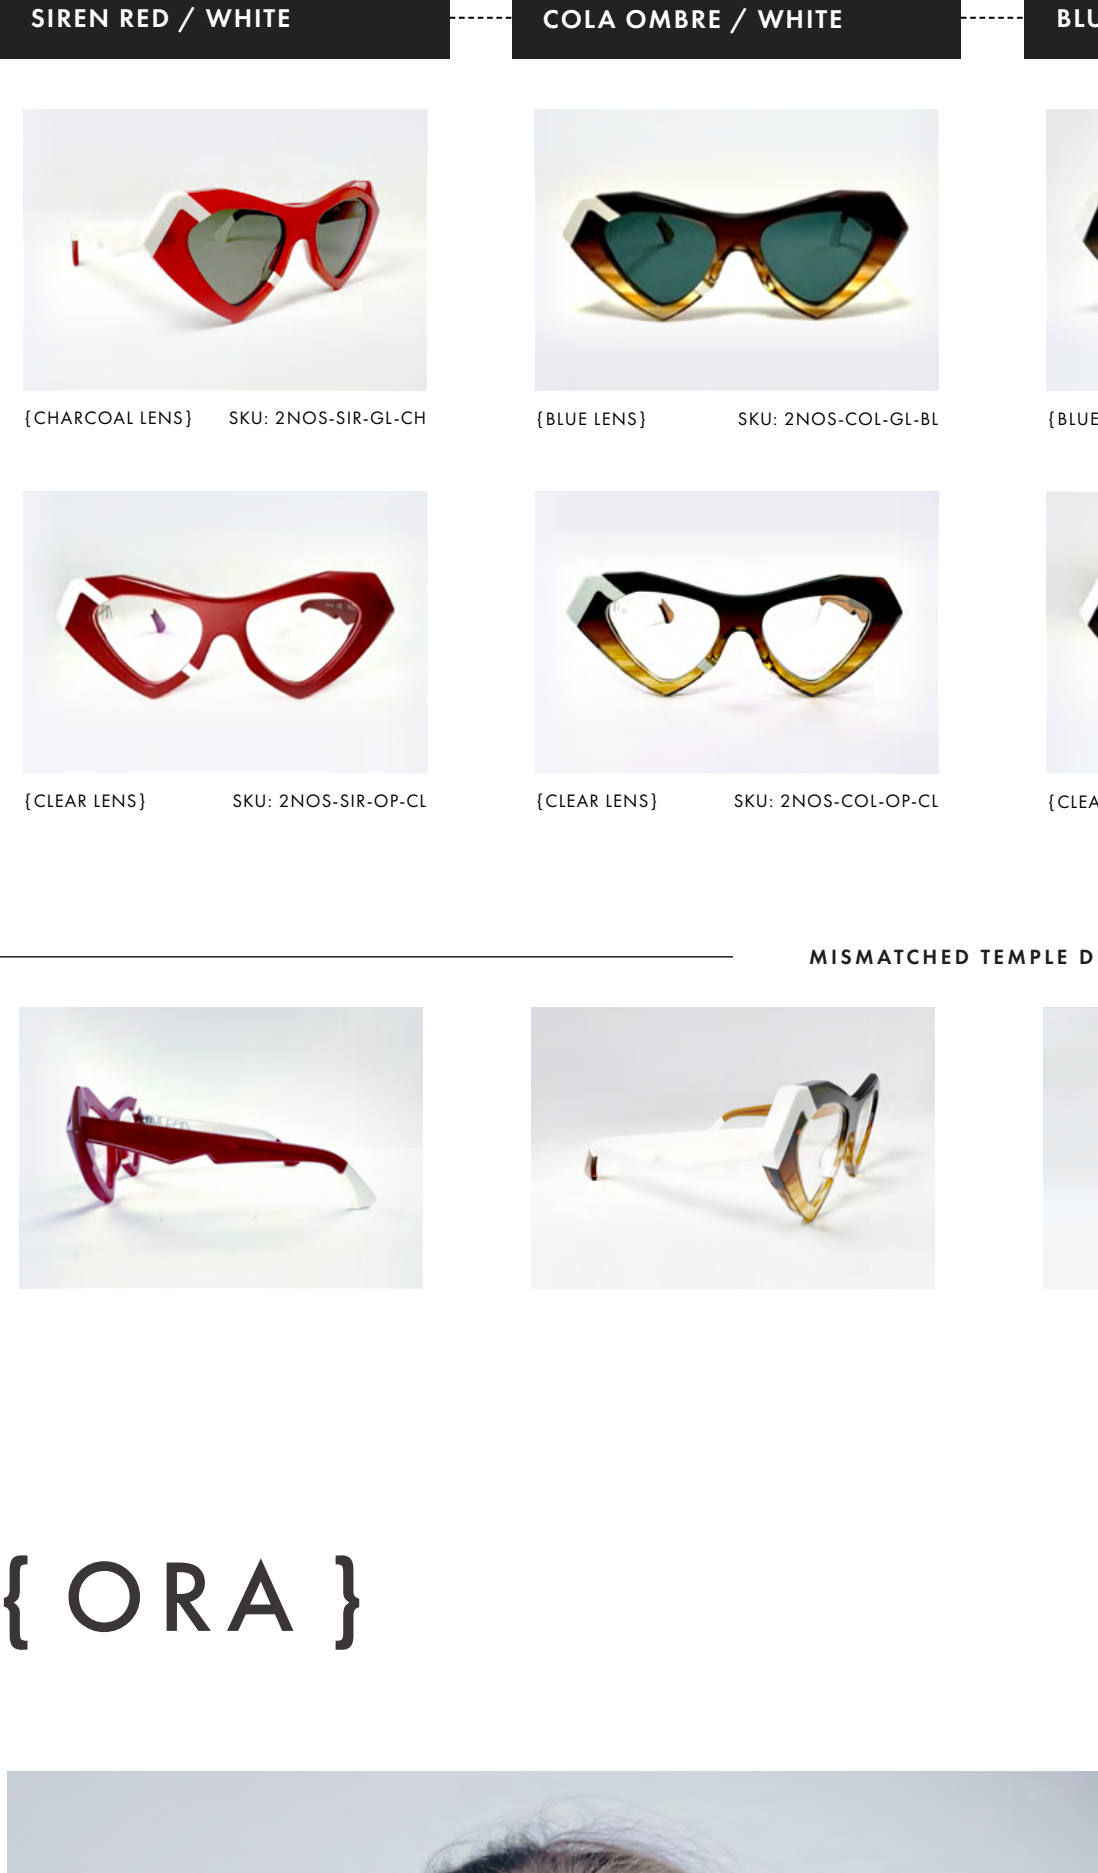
SIREN RED / WHITE

COLA OMBRE / WHITE

BLU

{CHARCOAL LENS} SKU: 2NOS-SIR-GL-CH

{BLUE LENS} SKU: 2NOS-COL-GL-BL

{BLUE

{CLEAR LENS} SKU: 2NOS-SIR-OP-CL

{CLEAR LENS} SKU: 2NOS-COL-OP-CL

{CLEA

MISMATCHED TEMPLE D

{ ORA }